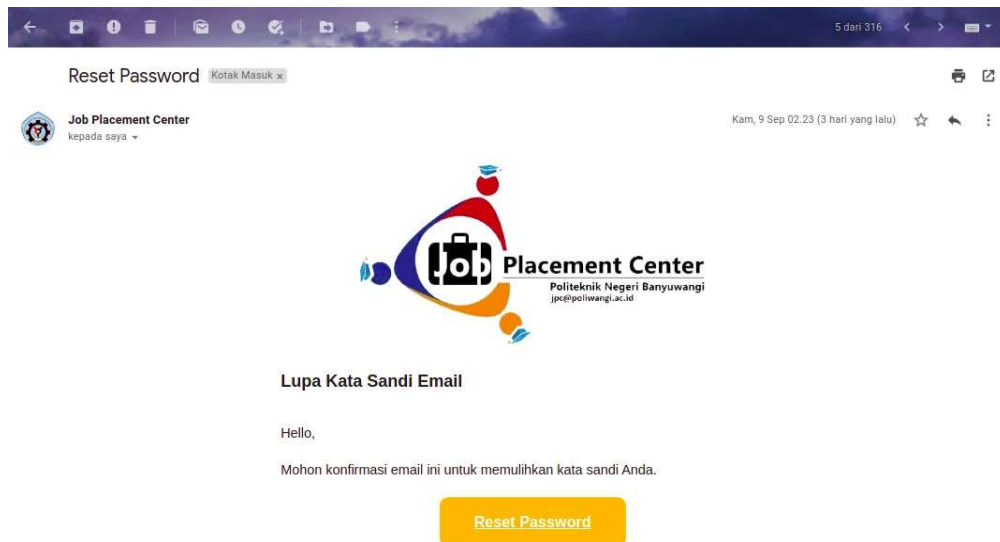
5 dari 316

Reset Password Kotak Masuk ×

Job Placement Center
kepada saya

Kam, 9 Sep 02.23 (3 hari yang lalu)

Job Placement Center
Politeknik Negeri Banyuwangi
jpc@poliwangi.ac.id

Lupa Kata Sandi Email

Hello,

Mohon konfirmasi email ini untuk memulihkan kata sandi Anda.

Reset Password